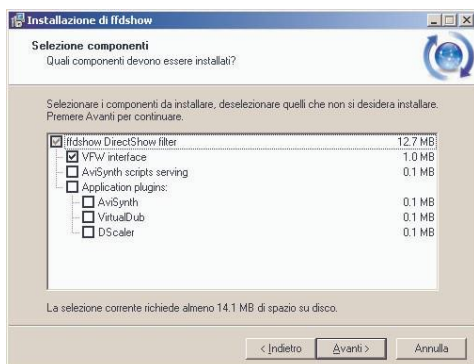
Installazione di ffdshow

Selezione componenti
Quali componenti devono essere installati?

Selezionare i componenti da installare, deselezionare quelli che non si desidera installare. Premere Avanti per continuare.

| | |
|---|---|
| ffdshow DirectShow filter | 12.7 MB |
| VFW interface | 1.0 MB |
| AviSynth scripts serving | 0.1 MB |
| Application plugins: | |
| AviSynth | 0.1 MB |
| VirtualDub | 0.1 MB |
| DScaler | 0.1 MB |

La selezione corrente richiede almeno 14.1 MB di spazio su disco.

< Indietro | Avanti > | Annulla